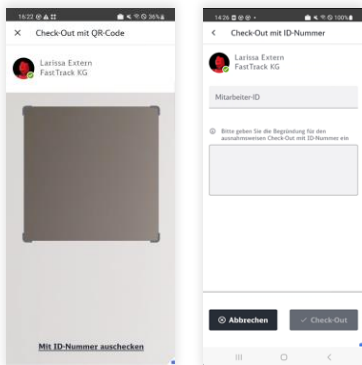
15:22 ⊕ ▲ ⠿ ▲ ◀ ✉ ⊕ 36%

× Check-Out mit QR-Code

Larissa Extern
FastTrack KG

Mit ID-Nummer auschecken

14:26 ⊕ ⊕ ⊕ • ▲ ◀ ✉ ⊕ 100%

< Check-Out mit ID-Nummer

Larissa Extern
FastTrack KG

Mitarbeiter-ID

ⓘ Bitte geben Sie die Begründung für den ausnahmsweisen Check-Out mit ID-Nummer ein.

⊗ Abbrechen

✓ Check-Out

III ○ <